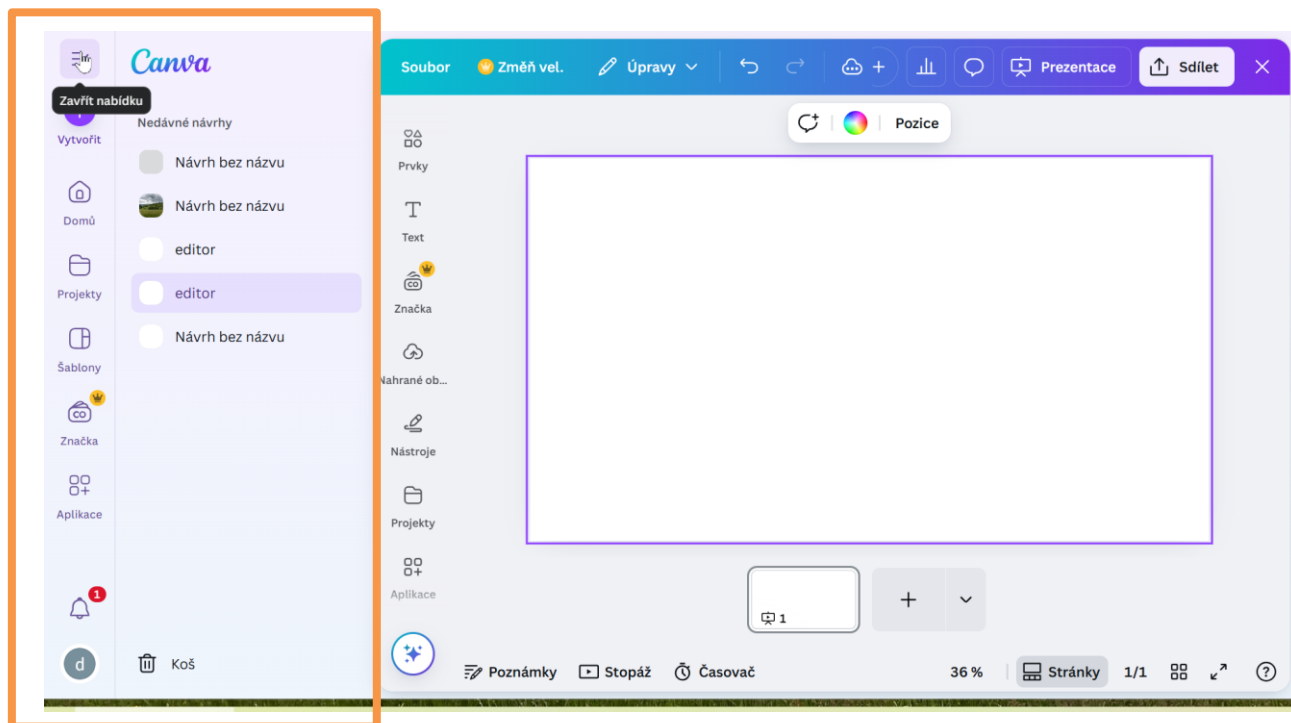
Zavřít nabídku

Canva

Vytvořit

Domů

Projekty

Šablony

Značka

Aplikace

1

d

Nedávné návrhy

Návrh bez názvu

Návrh bez názvu

editor

editor

Návrh bez názvu

Koš

Soubor

Změň vel.

Úpravy

Prezentace

Sdílet

Pozice

Prvky

Text

Značka

Nahrané ob...

Nástroje

Projekty

Aplikace

1

Poznámky

Stopáž

Časovač

36 %

Stránky

1/1

?